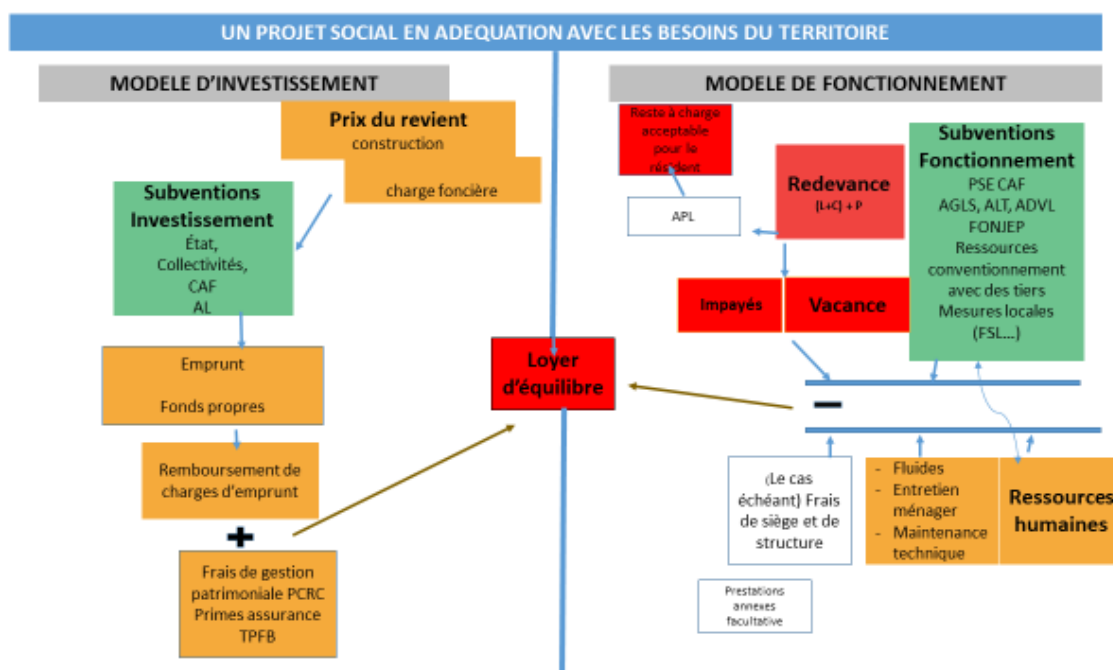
UN PROJET SOCIAL EN ADEQUATION AVEC LES BESOINS DU TERRITOIRE

MODELE D'INVESTISSEMENT

Prix du revient
construction

charge foncière

Subventions Investissement
État,
Collectivités,
CAF
AL

Emprunt

Fonds propres

Remboursement de charges d'emprunt

+

Frais de gestion patrimoniale PCRC
Primes assurance
TPFB

Loyer d'équilibre

MODELE DE FONCTIONNEMENT

Reste à charge acceptable pour le résident

APL

Redevance
(L+C) + P

Subventions Fonctionnement
PSE CAF
AGLS, ALT, ADVL
FONJEP
Ressources conventionnement avec des tiers
Mesures locales (FSL...)

Impayés

Vacance

−

(Le cas échéant) Frais de siège et de structure

- Fluides
- Entretien ménager
- Maintenance technique

Ressources humaines

Prestations annexes facultative